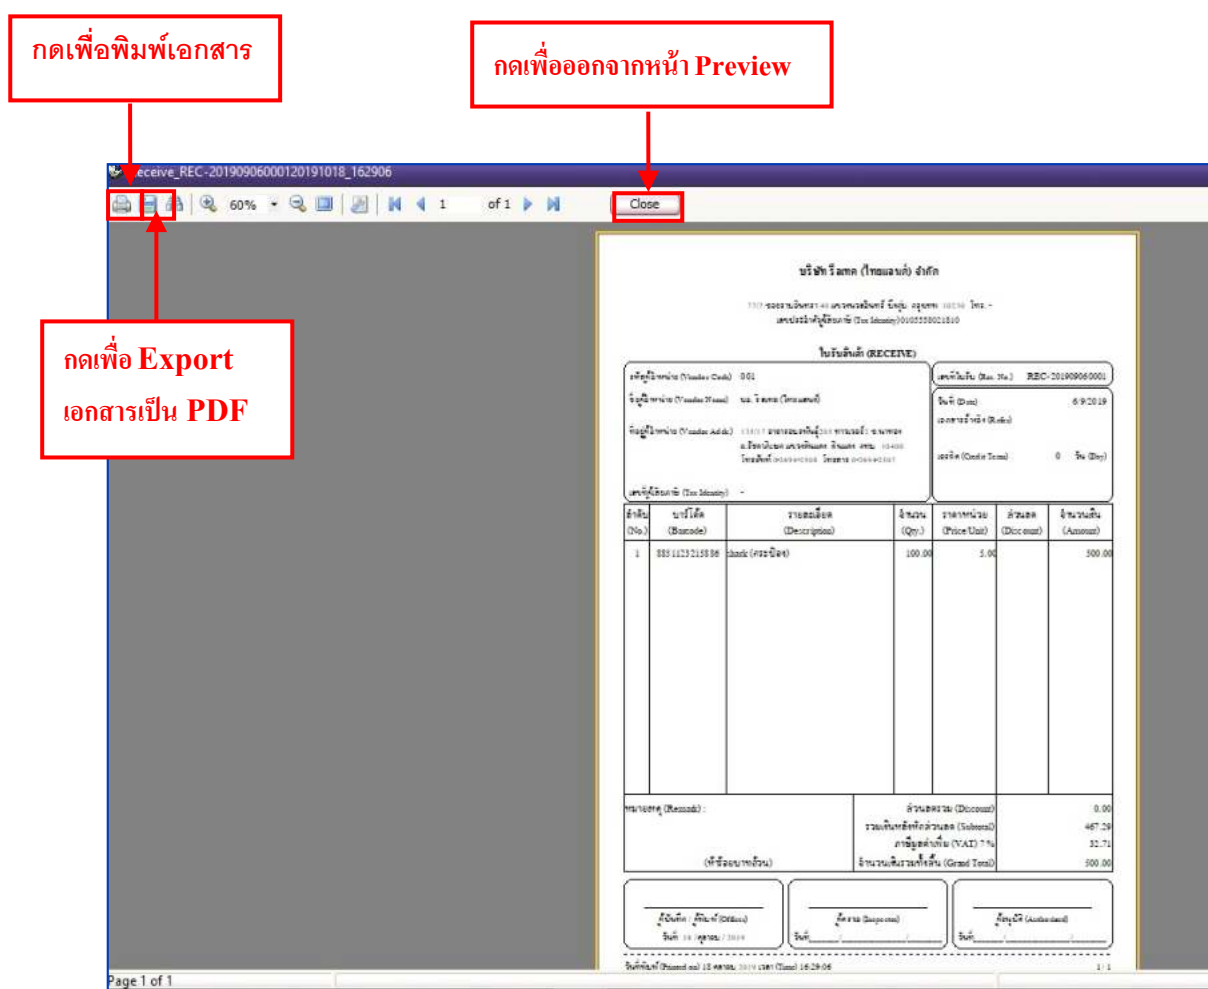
กดเพื่อพิมพ์เอกสาร

กดเพื่อออกจากหน้า Preview

Receive_REC-20190906000120191018_162906

60%

1

of 1

Close

กดเพื่อ Export เอกสารเป็น PDF

บริษัท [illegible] (ไทยแลนด์) จำกัด

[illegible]

เลขประจำตัวผู้เสียภาษี (Tax Identity) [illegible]

ใบรับสินค้า (RECEIVE)

รหัสผู้จำหน่าย (Vendor Code) 001

ชื่อผู้จำหน่าย (Vendor Name) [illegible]

ที่อยู่ผู้จำหน่าย (Vendor Addr.) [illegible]

เลขที่ใบรับ (Rec. No.) REC-201909060001

วันที่ (Date) 6/9/2019

เอกสารอ้างอิง (Refer)

เครดิต (Credit Term) 0 วัน (Day)

เลขที่ผู้เสียภาษี (Tax Identity) -

| ลำดับ (No.) | บาร์โค้ด (Barcode) | รายละเอียด (Description) | จำนวน (Qty.) | ราคาต่อหน่วย (Price/Unit) | ส่วนลด (Discount) | จำนวนเงิน (Amount) |
|---|---|---|---|---|---|---|
| 1 | 8851123215886 | chack (กระป๋อง) | 100.00 | 5.00 | | 500.00 |

หมายเหตุ (Remark) :

(ตัวอักษรบาทถ้วน)

ส่วนลดรวม (Discount) 0.00

รวมเงินหลังหักส่วนลด (Subtotal) 467.29

ภาษีมูลค่าเพิ่ม (VAT) 7% 32.71

จำนวนเงินรวมทั้งสิ้น (Grand Total) 500.00

ผู้บันทึก / ผู้รับเงิน (Officer)

วันที่ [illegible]

ผู้ตรวจ (Inspector)

วันที่

ผู้อนุมัติ (Authorized)

วันที่

วันที่พิมพ์ (Printed on) 18 ตุลาคม 2019 เวลา (Time) 16:29:06

1/1

Page 1 of 1